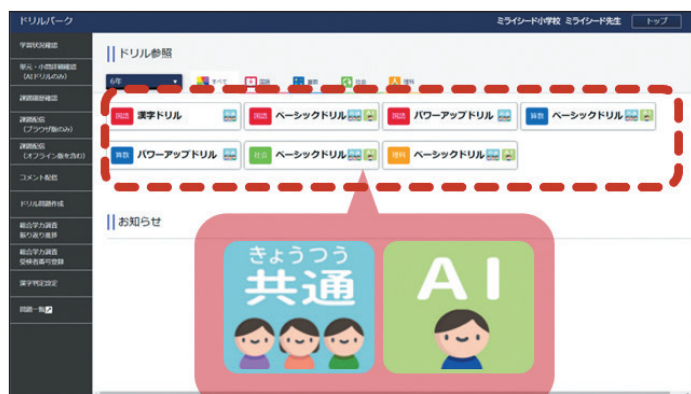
ドリルパーク

ミライシード小学校 ミライシード先生

トップ

学習状況確認

単元・小問題別確認（AIドリルのみ）

課題履歴確認

課題配信（ブラウザ版のみ）

課題配信（オフライン版を含む）

コメント配信

ドリル問題作成

総合学力調査 振り返り選択

総合学力調査 受検者番号登録

漢字判定設定

問題一覧

ドリル参照

6年

すべて

国語

算数

社会

理科

国語 漢字ドリル

国語 ベーシックドリル

国語 パワーアップドリル

算数 ベーシックドリル

算数 パワーアップドリル

社会 ベーシックドリル

理科 ベーシックドリル

お知らせ

きょうつう

共通

AI